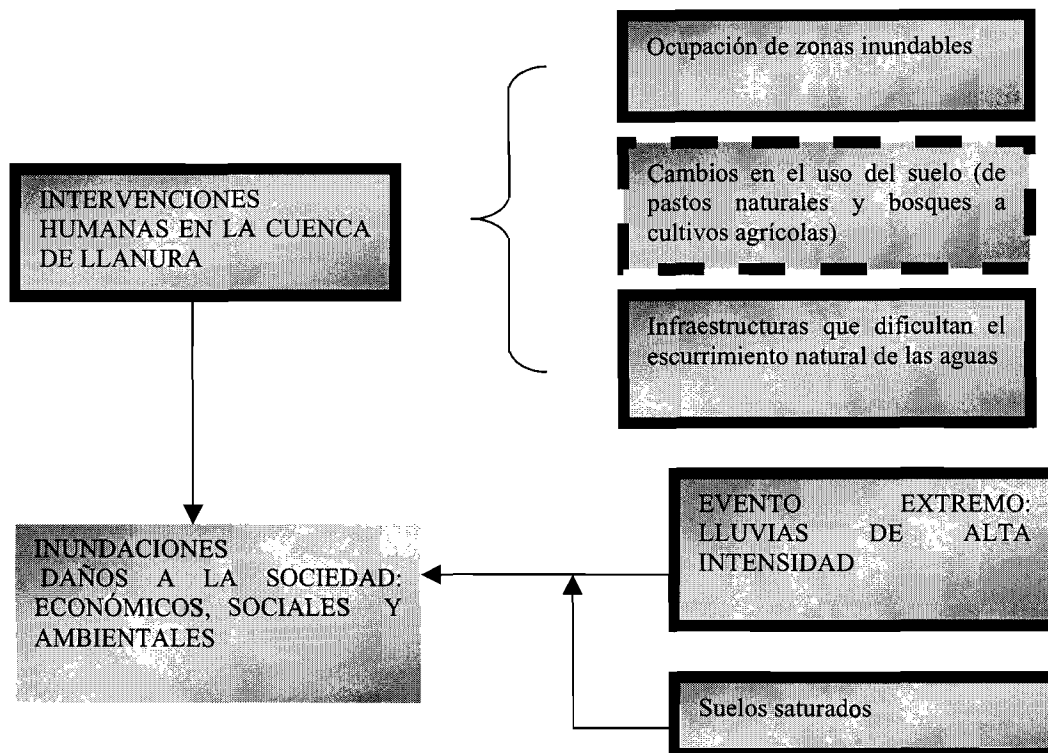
Ocupación de zonas inundables

INTERVENCIONES HUMANAS EN LA CUENCA DE LLANURA

Cambios en el uso del suelo (de pastos naturales y bosques a cultivos agrícolas)

Infraestructuras que dificultan el escurrimiento natural de las aguas

INUNDACIONES
DAÑOS A LA SOCIEDAD: ECONÓMICOS, SOCIALES Y AMBIENTALES

EVENTO EXTREMO: LLUVIAS DE ALTA INTENSIDAD

Suelos saturados